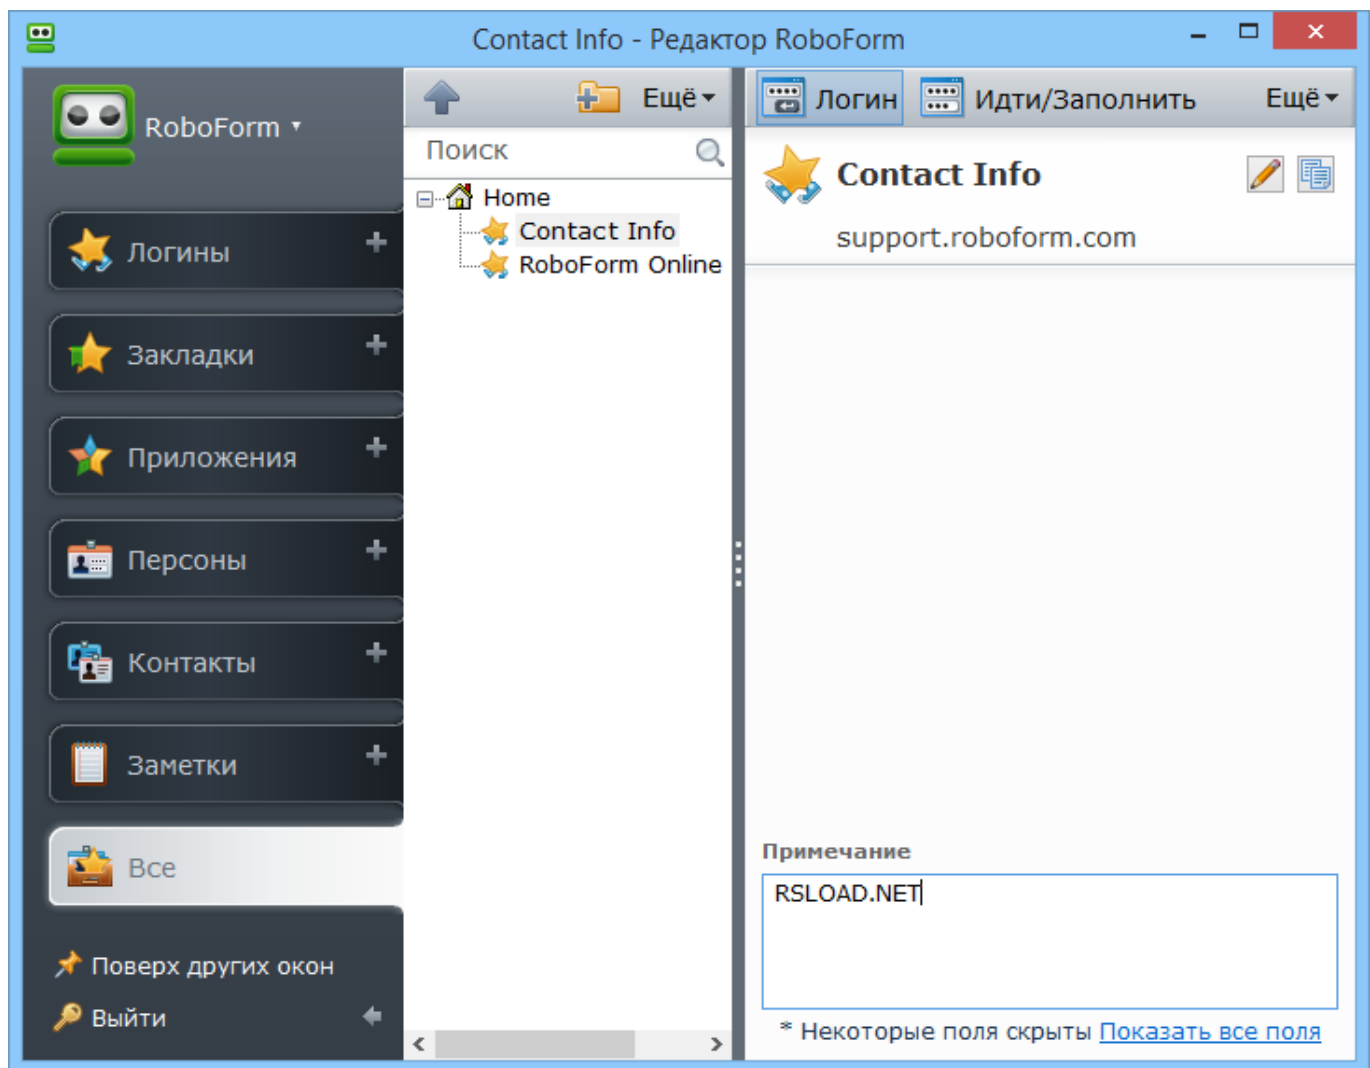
Contact Info - Редактор RoboForm

RoboForm ▾

Логины +

Закладки +

Приложения +

Персоны +

Контакты +

Заметки +

Все

Поверх других окон

Выйти

Ещё ▾

Поиск

Home

Contact Info

RoboForm Online

Логин

Идти/Заполнить

Ещё ▾

Contact Info

support.roboform.com

Примечание

RSLOAD.NET

* Некоторые поля скрыты Показать все поля